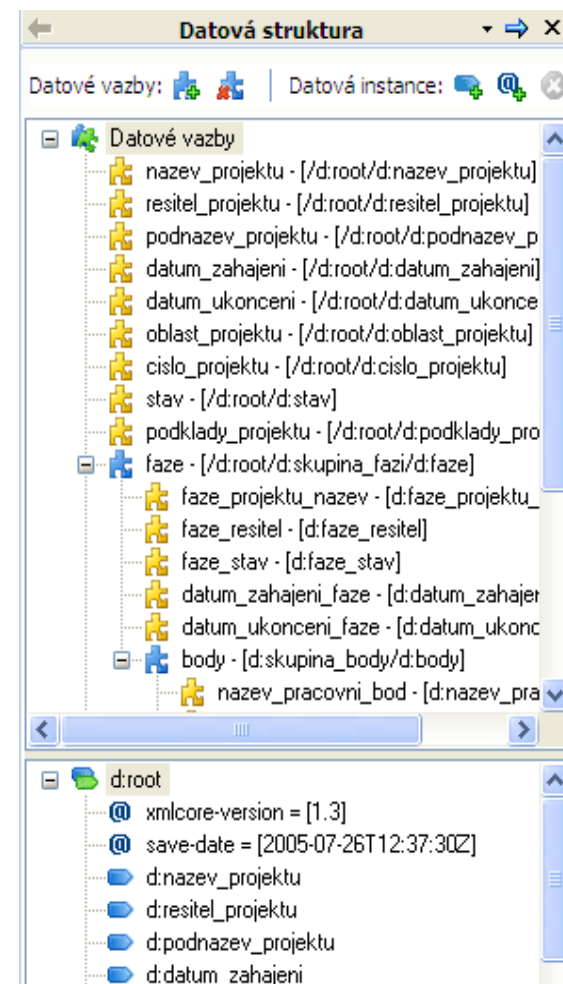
Datová struktura

Datové vazby: | Datová instance:

Datové vazby
nazev_projektu - [/d:root/d:nazev_projektu]
resitel_projektu - [/d:root/d:resitel_projektu]
podnazev_projektu - [/d:root/d:podnazev_p
datum_zahajeni - [/d:root/d:datum_zahajeni]
datum_ukonceni - [/d:root/d:datum_ukonce
oblast_projektu - [/d:root/d:oblast_projektu]
cislo_projektu - [/d:root/d:cislo_projektu]
stav - [/d:root/d:stav]
podklady_projektu - [/d:root/d:podklady_pro
faze - [/d:root/d:skupina_fazi/d:faze]
faze_projektu_nazev - [d:faze_projektu_
faze_resitel - [d:faze_resitel]
faze_stav - [d:faze_stav]
datum_zahajeni_faze - [d:datum_zahajen
datum_ukonceni_faze - [d:datum_ukonc
body - [d:skupina_body/d:body]
nazev_pracovni_bod - [d:nazev_pra

d:root
xmlcore-version = [1.3]
save-date = [2005-07-26T12:37:30Z]
d:nazev_projektu
d:resitel_projektu
d:podnazev_projektu
d:datum_zahajeni